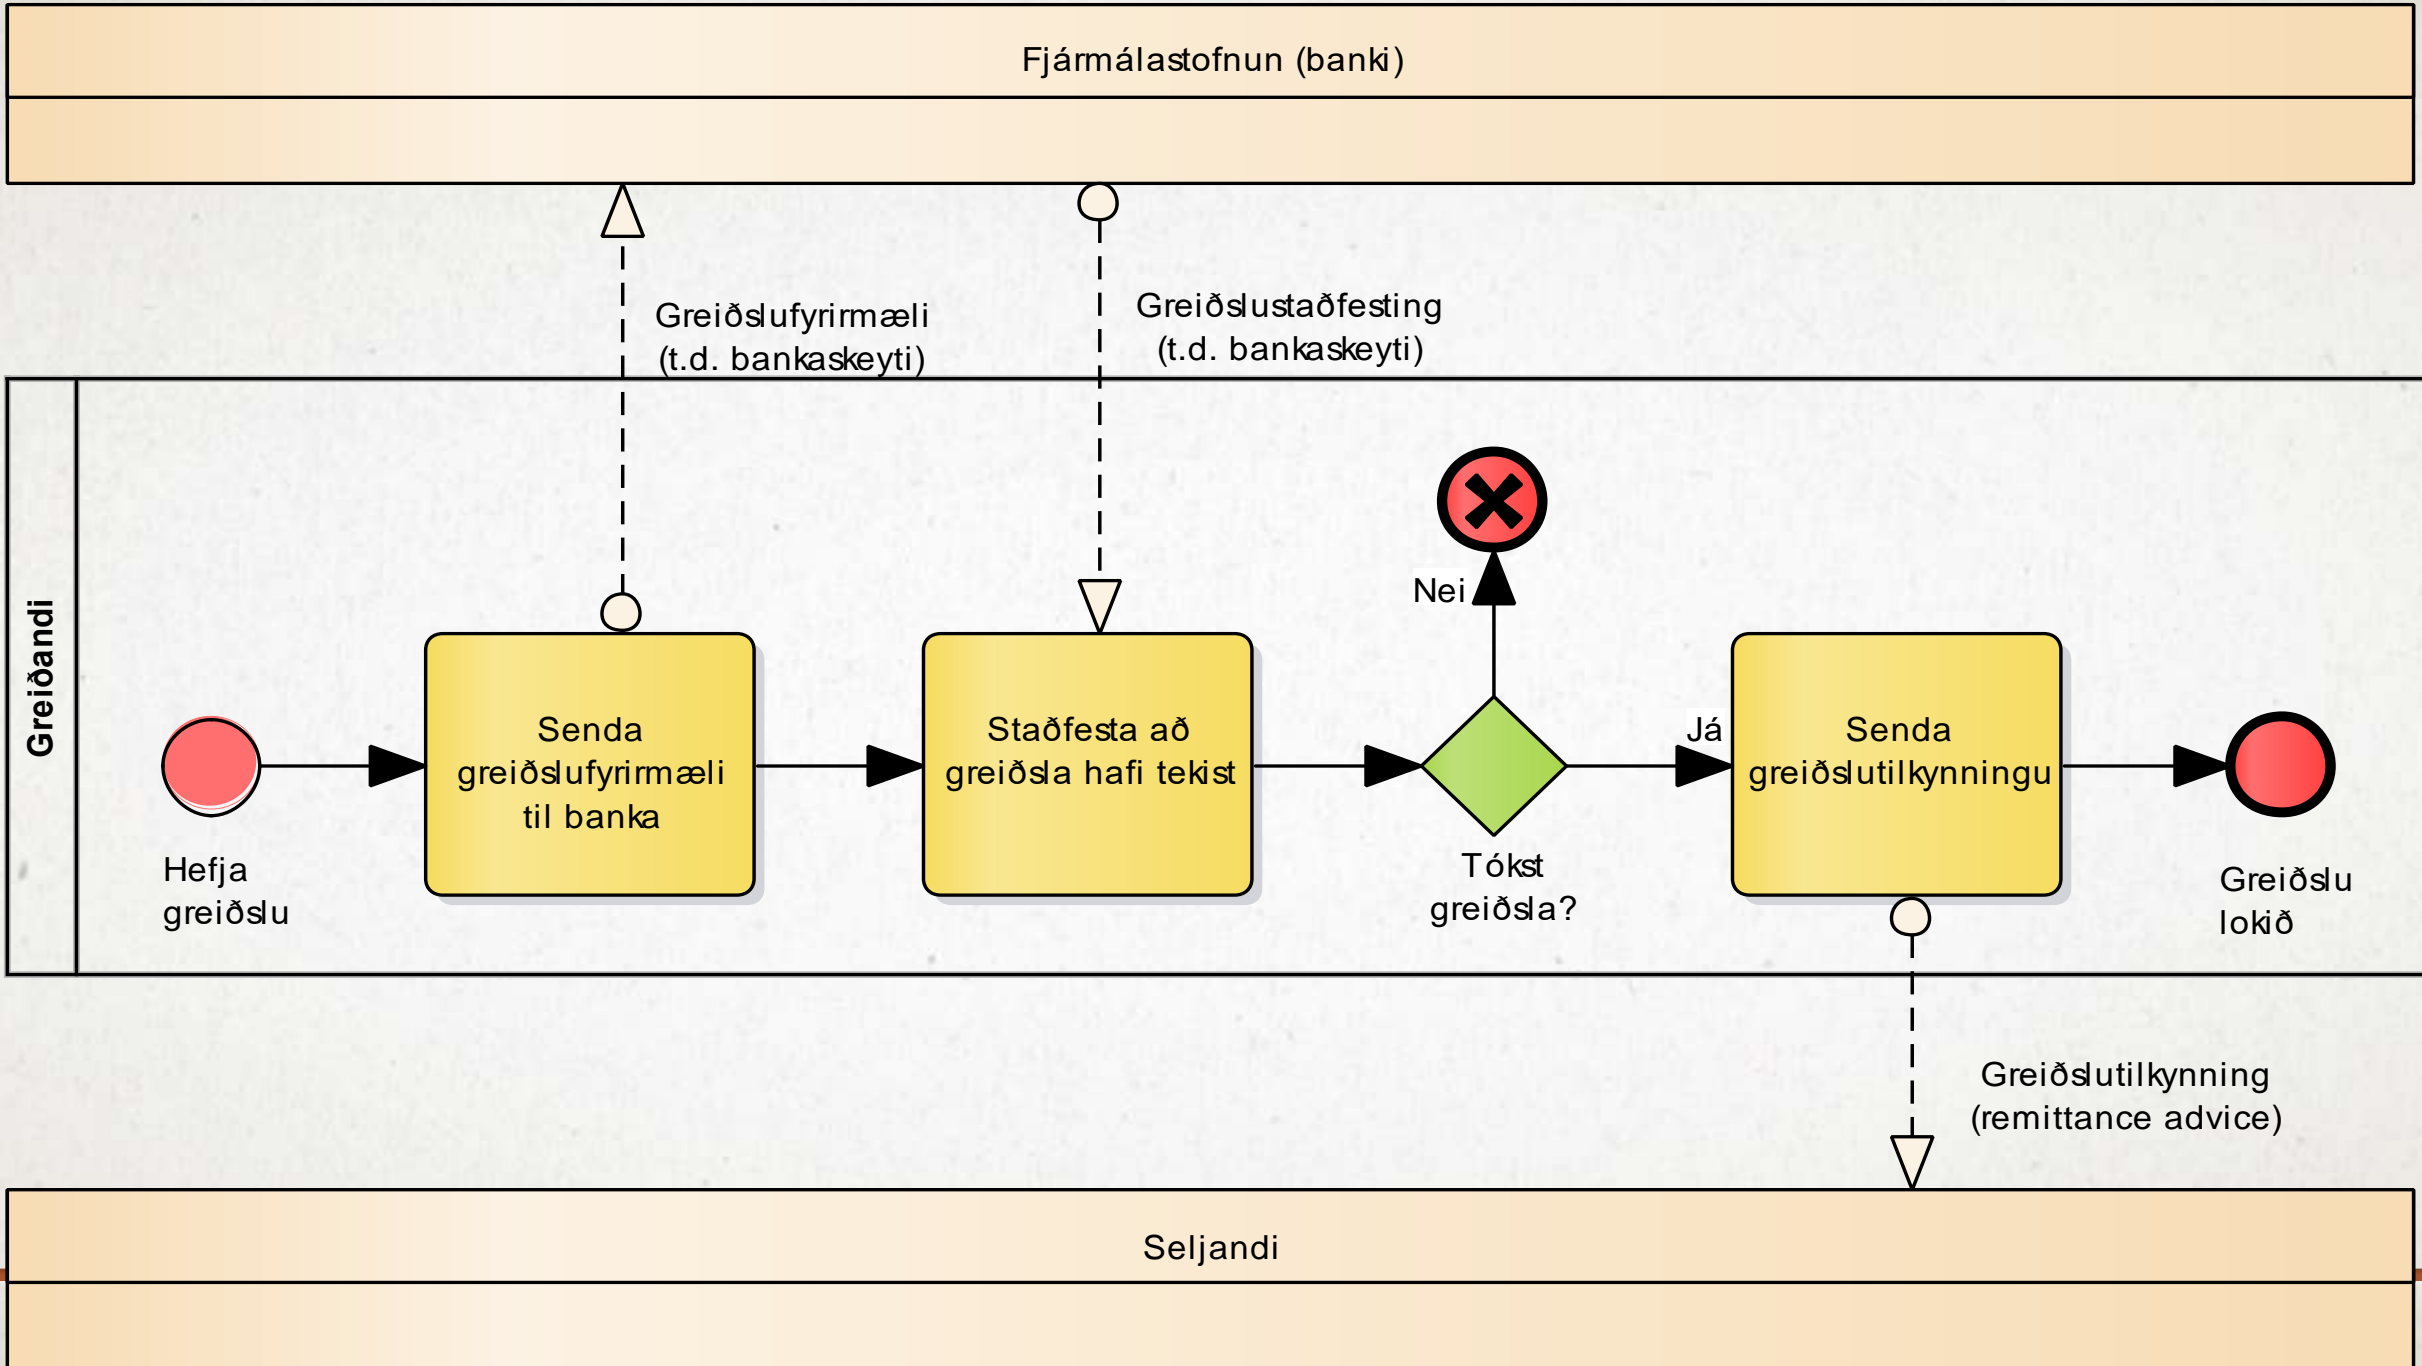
Fjármálastofnun (banki)

Greiðslufyrirmæli (t.d. bankaskeyti)

Greiðslustaðfesting (t.d. bankaskeyti)

Greiðandi

Hefja greiðslu

Senda greiðslufyrirmæli til banka

Staðfesta að greiðsla hafi tekist

Nei

Tókst greiðsla?

Já

Senda greiðslutilkynningu

Greiðslu lokið

Greiðslutilkynning (remittance advice)

Seljandi